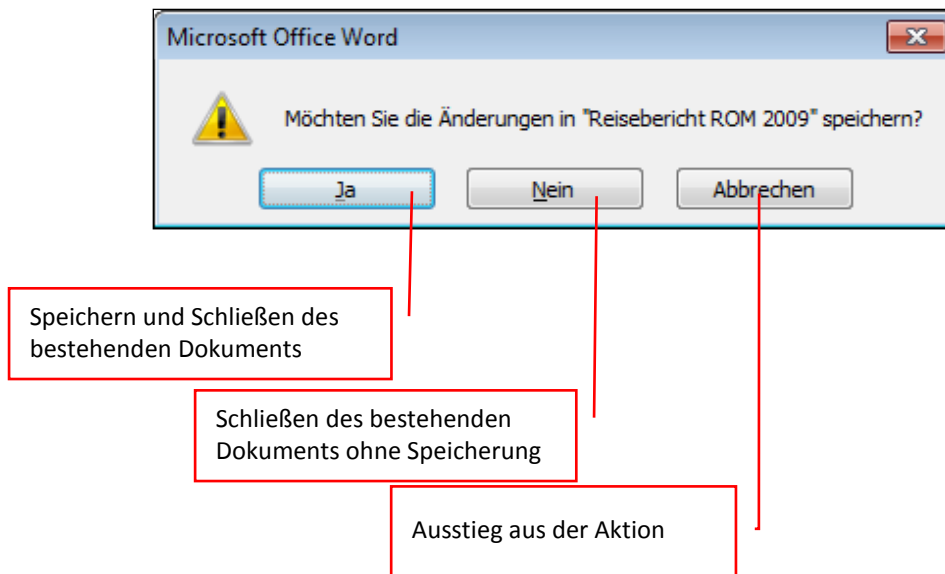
Microsoft Office Word

Möchten Sie die Änderungen in "Reisebericht ROM 2009" speichern?

Ja

Nein

Abbrechen

Speichern und Schließen des bestehenden Dokuments

Schließen des bestehenden Dokuments ohne Speicherung

Ausstieg aus der Aktion